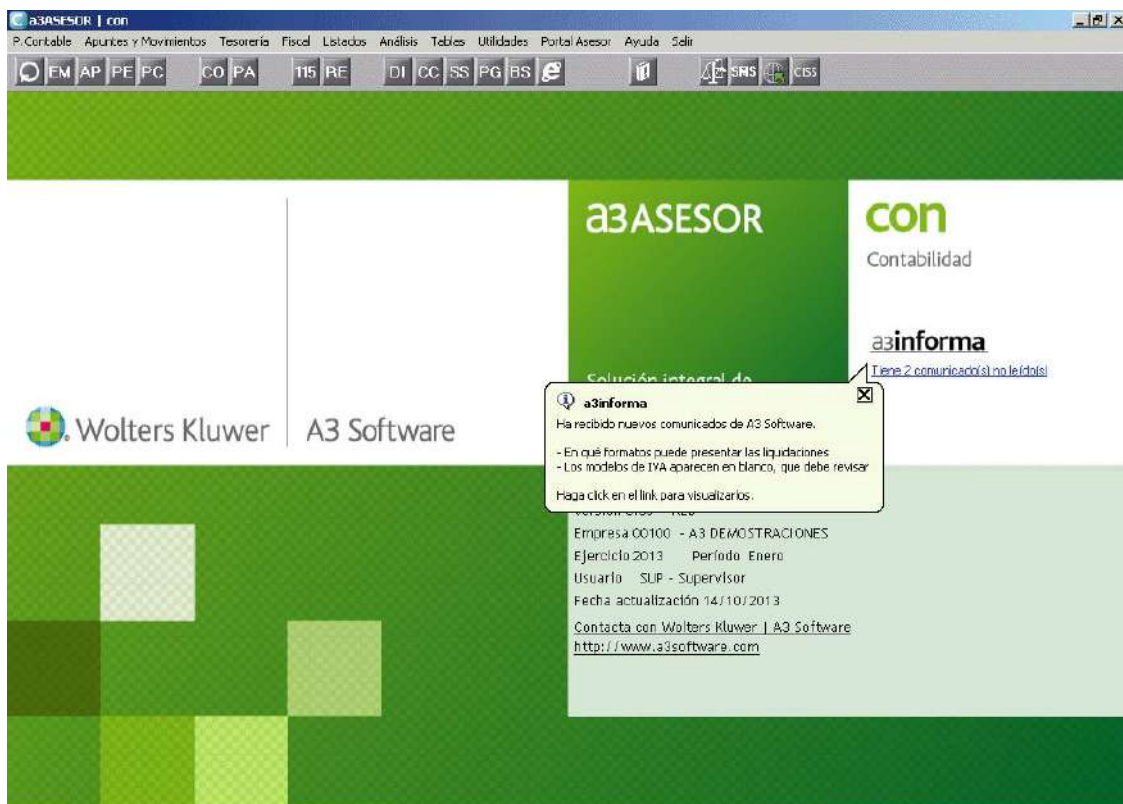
a3ASESOR | con

P.Contable Apuntes y Movimientos Tesorería Fiscal Listados Análisis Tablas Utilidades Portal Asesor Ayuda Salir

EM AP PE PC CO PA 115 RE DI CC SS PG BS SRS CISS

a3ASESOR

con
Contabilidad

a3informa
Tiene 2 comunicado(s) no leído(s)

Solución integral de

a3informa
Ha recibido nuevos comunicados de A3 Software.

- En qué formatos puede presentar las liquidaciones
- Los modelos de IVA aparecen en blanco, que debe revisar

Haga click en el link para visualizarlos.

Wolters Kluwer | A3 Software

Versión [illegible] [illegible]
Empresa 00100 - A3 DEMOSTRACIONES
Ejercicio 2013 Período Enero
Usuario SUP - Supervisor
Fecha actualización 14/10/2013

Contacta con Wolters Kluwer | A3 Software
http://www.a3software.com